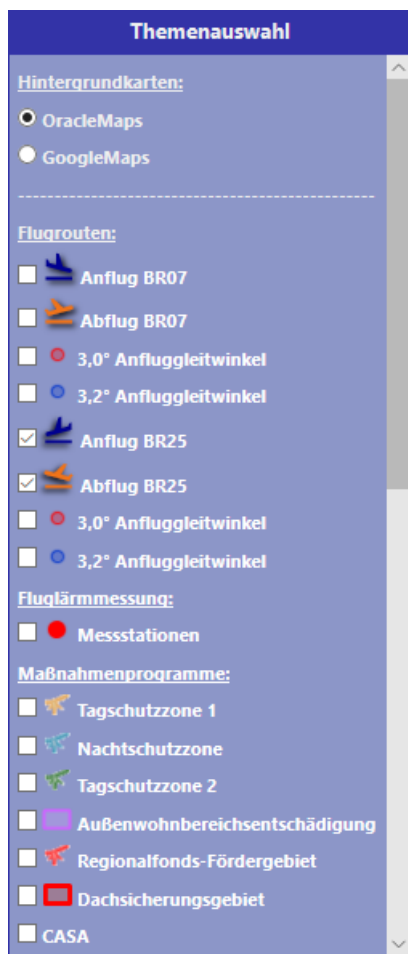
Themenauswahl

Hintergrundkarten:

OracleMaps

GoogleMaps

------------------------------------------------

Flugrouten:

Anflug BR07

Abflug BR07

3,0° Anfluggleitwinkel

3,2° Anfluggleitwinkel

Anflug BR25

Abflug BR25

3,0° Anfluggleitwinkel

3,2° Anfluggleitwinkel

Fluglärmmessung:

Messstationen

Maßnahmenprogramme:

Tagschutzzone 1

Nachtschutzzone

Tagschutzzone 2

Außenwohnbereichsentschädigung

Regionalfonds-Fördergebiet

Dachsicherungsgebiet

CASA